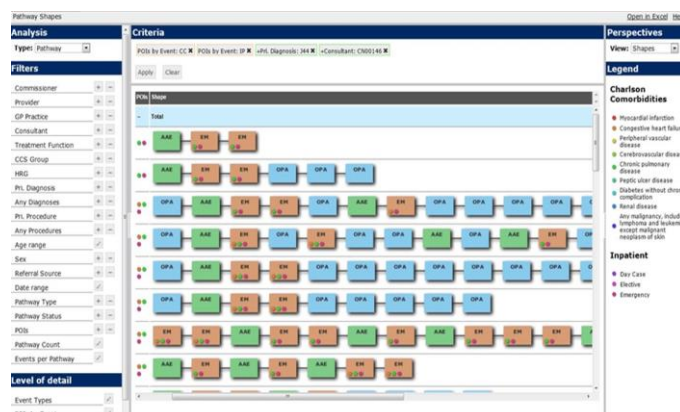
Pathway Shapes

Open in Excel He

Analysis

Type: Pathway

Filters

Commissioner
Provider
GP Practice
Consultant
Treatment Function
CCS Group
HRG
Pri. Diagnosis
Any Diagnoses
Pri. Procedure
Any Procedures
Age range
Sex
Referral Source
Date range
Pathway Type
Pathway Status
POIs
Pathway Count
Events per Pathway

Level of detail

Event Types

Criteria

POIs by Event: CC ✖ POIs by Event: IP ✖ +Pri. Diagnosis: J44 ✖ +Consultant: C900146 ✖

Apply Clear

POIs Shape

– Total

AAE EM EM

AAE EM EM EM OPA OPA OPA

OPA AAE EM EM OPA EM AAE EM OPA OPA OPA OPA OPA

OPA OPA EM EM OPA OPA OPA AAE OPA AAE EM OPA

OPA AAE EM EM OPA OPA OPA OPA OPA OPA OPA OPA

OPA AAE EM EM OPA OPA OPA OPA

EM EM EM AAE EM EM EM EM EM EM EM EM EM

AAE EM EM AAE EM EM

Perspectives

View: Shapes

Legend

Charlson Comorbidities

Myocardial infarction
Congestive heart failu
Peripheral vascular disease
Cerebrovascular disea
Chronic pulmonary disease
Peptic ulcer disease
Diabetes without chro complication
Renal disease
Any malignancy, includ lymphoma and leukem except malignant neoplasm of skin

Inpatient

Day Case
Elective
Emergency